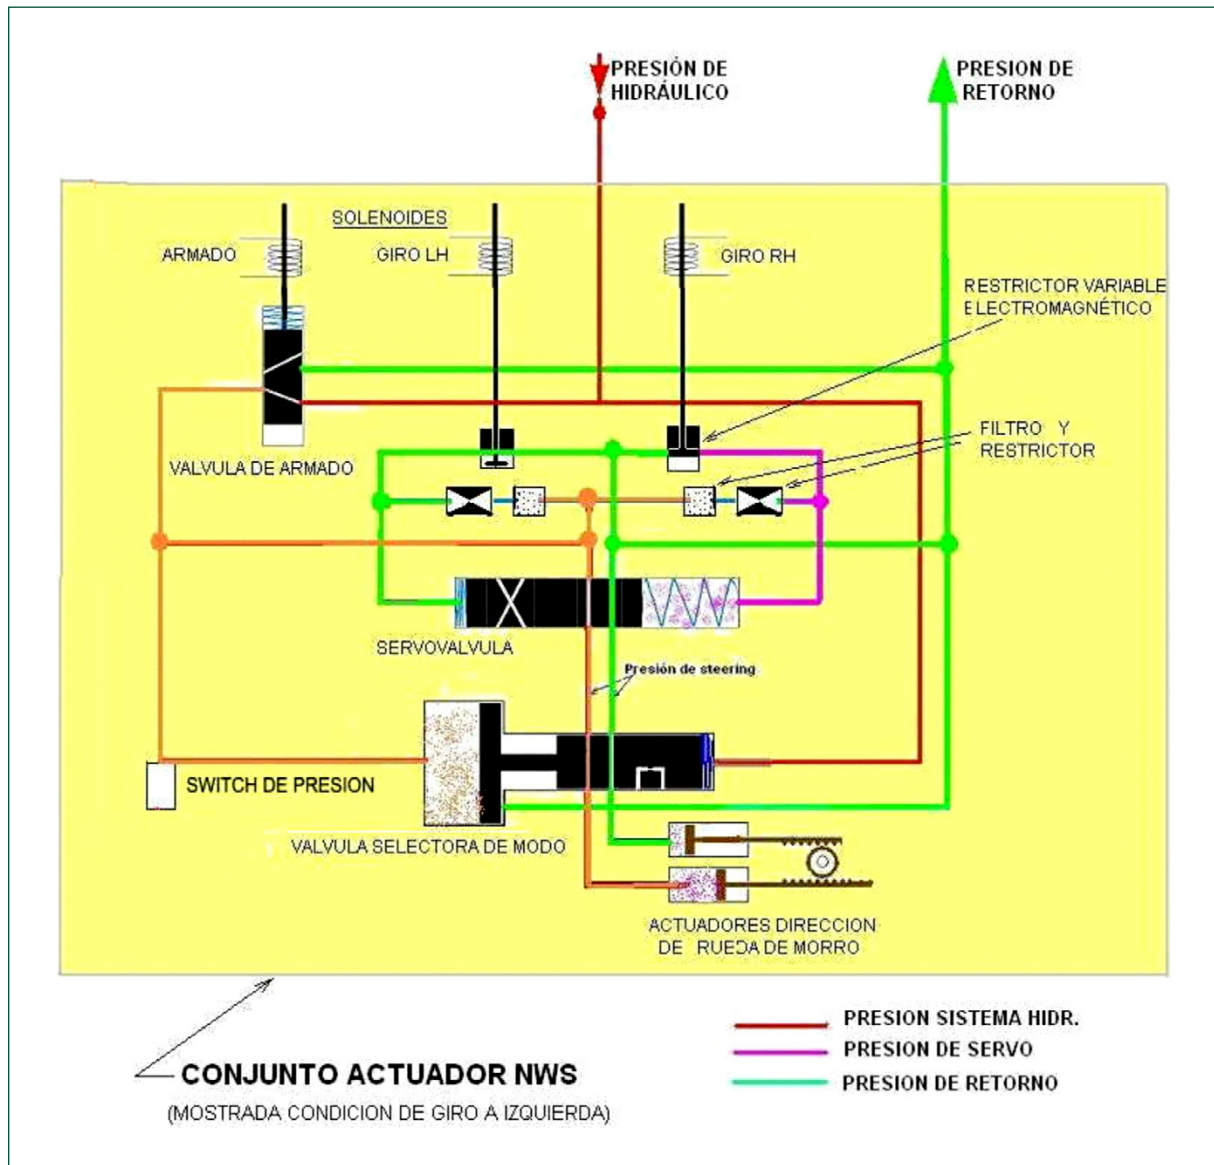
PRESIÓN DE HIDRÁULICO

PRESION DE RETORNO

SOLENOIDES

ARMADO

GIRO LH

GIRO RH

RESTRICTOR VARIABLE ELECTROMAGNÉTICO

FILTRO Y RESTRICTOR

VALVULA DE ARMADO

SERVOVALVULA

Presión de steering

SWITCH DE PRESION

VALVULA SELECTORA DE MODO

ACTUADORES DIRECCION DE RUEDA DE MORRO

PRESION SISTEMA HIDR.

PRESION DE SERVO

PRESION DE RETORNO

CONJUNTO ACTUADOR NWS

(MOSTRADA CONDICION DE GIRO A IZQUIERDA)